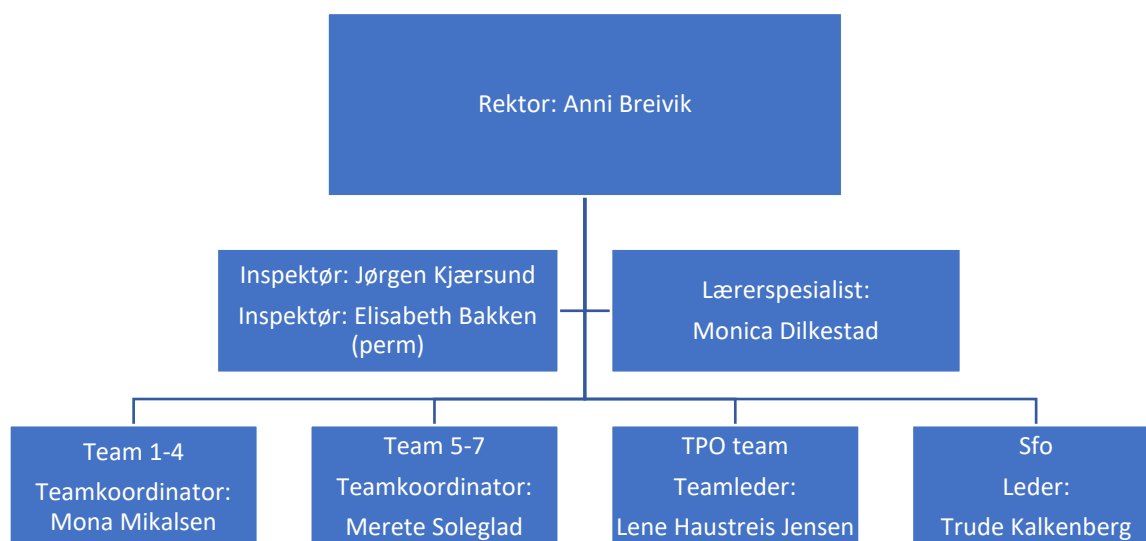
Rektor: Anni Breivik

Inspektør: Jørgen Kjærsund
Inspektør: Elisabeth Bakken (perm)

Lærerspesialist:
Monica Dilkestad

Team 1-4
Teamkoordinator:
Mona Mikalsen

Team 5-7
Teamkoordinator:
Merete Soleglad

TPO team
Teamleder:
Lene Haustreis Jensen

Sfo
Leder:
Trude Kalkenberg